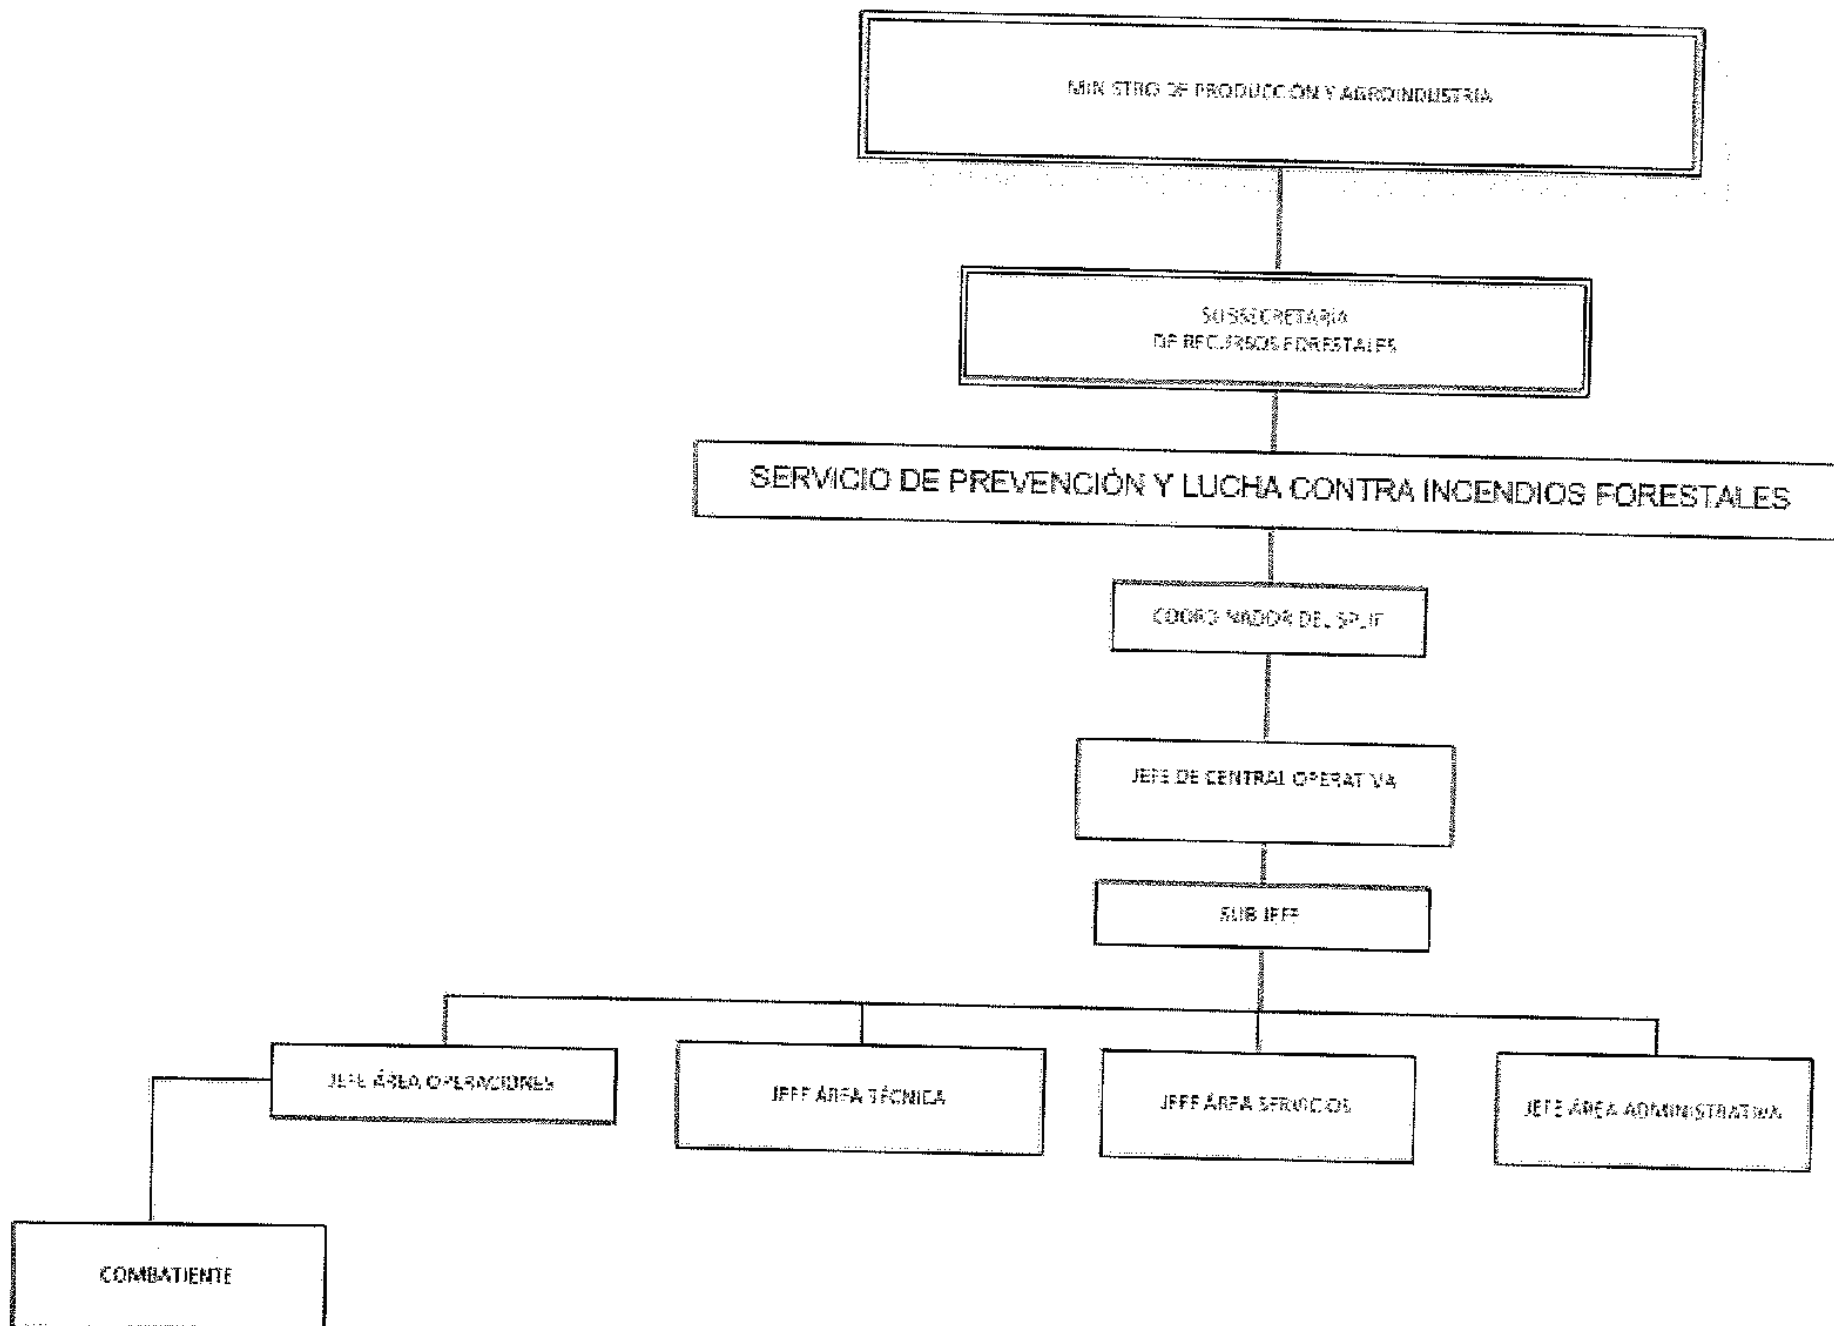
MIN STRO DE PRODUCCIÓN Y AGROINDUSTRIA

SUBSECRETARIA DE RECURSOS FORESTALES

SERVICIO DE PREVENCIÓN Y LUCHA CONTRA INCENDIOS FORESTALES

COORDINADOR DEL SPLIF

JEFE DE CENTRAL OPERATIVA

SUB JEFE

JEFE ÁREA OPERACIONES

JEFE ÁREA TÉCNICA

JEFE ÁREA SERVICIOS

JEFE ÁREA ADMINISTRATIVA

COMBATIENTE